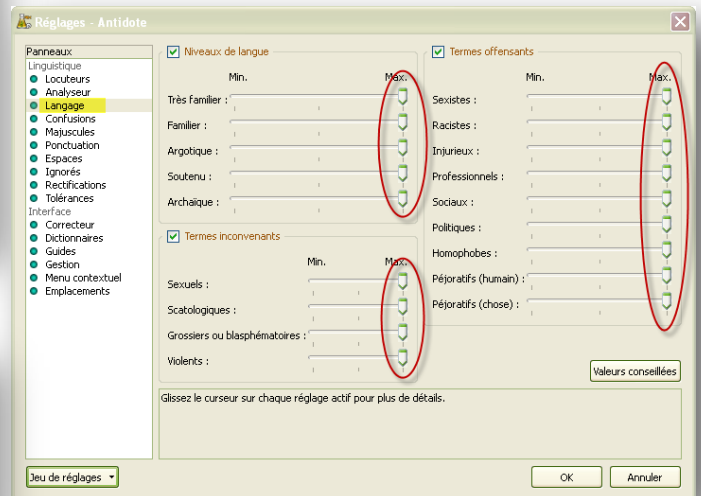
Réglages - Antidote

Panneaux
Linguistique
Locuteurs
Analyseur
Langage
Confusions
Majuscules
Ponctuation
Espaces
Ignorés
Rectifications
Tolérances
Interface
Correcteur
Dictionnaires
Guides
Gestion
Menu contextuel
Emplacements

Niveaux de langue
Min.
Max.
Très familier :
Familier :
Argotique :
Soutenu :
Archaïque :

Termes inconvenants
Min.
Max.
Sexuels :
Scatologiques :
Grossiers ou blasphématoires :
Violents :

Termes offensants
Min.
Max.
Sexistes :
Racistes :
Injurieux :
Professionnels :
Sociaux :
Politiques :
Homophobes :
Péjoratifs (humain) :
Péjoratifs (chose) :

Valeurs conseillées

Glissez le curseur sur chaque réglage actif pour plus de détails.

Jeu de réglages
OK
Annuler